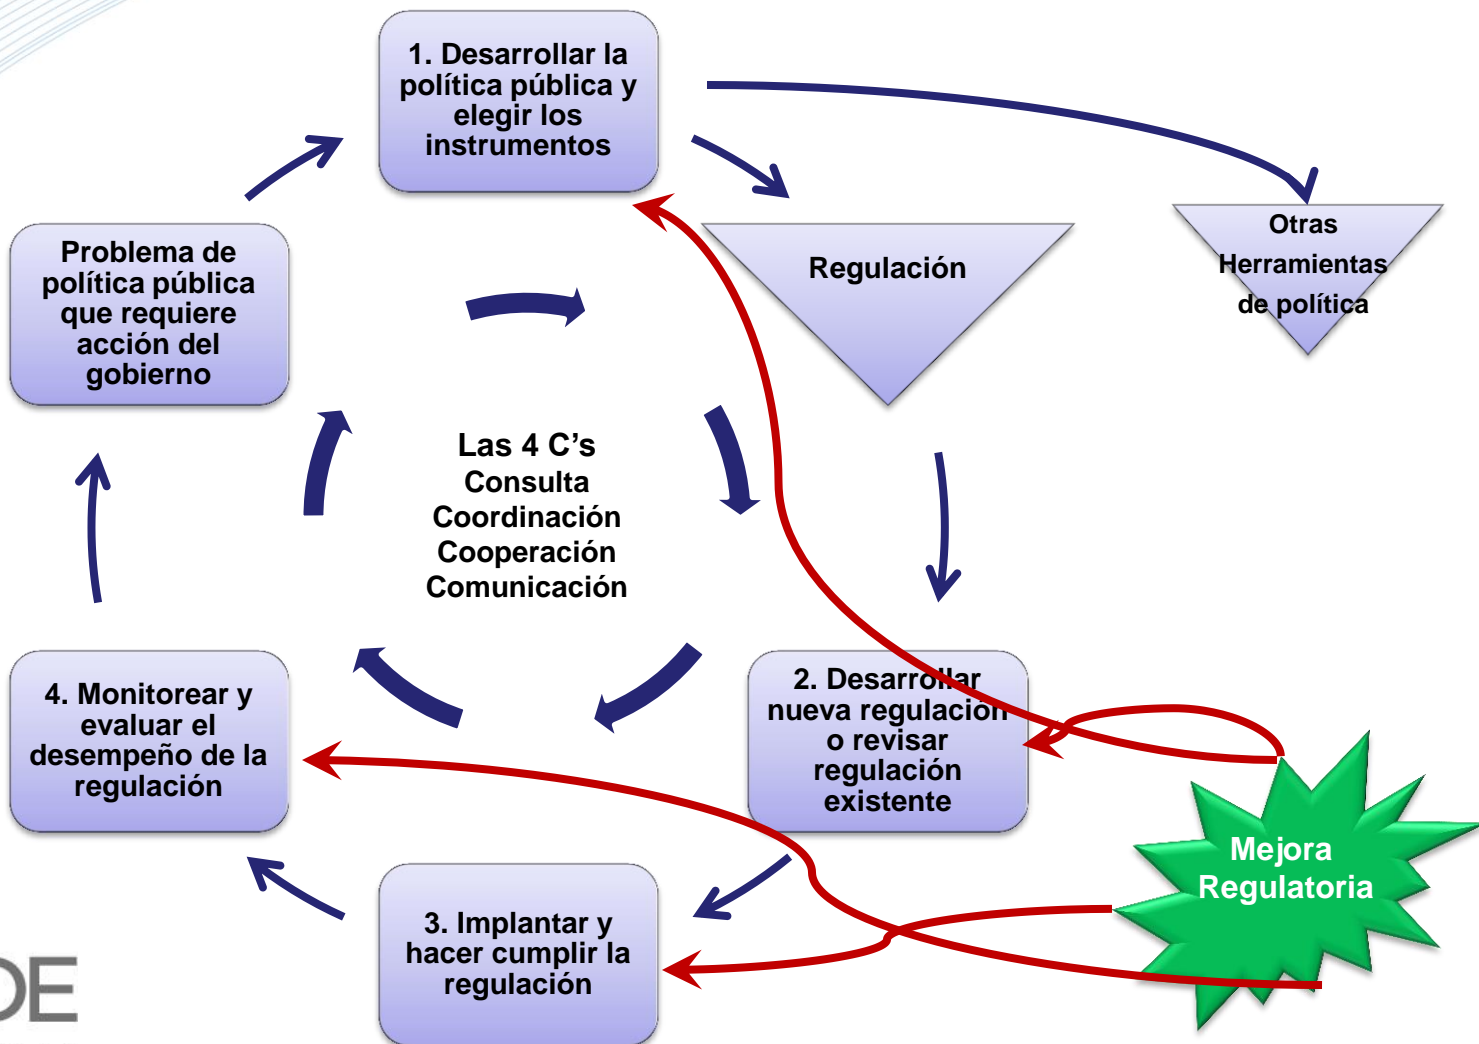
1. Desarrollar la política pública y elegir los instrumentos

Regulación

Otras Herramientas de política

Problema de política pública que requiere acción del gobierno

Las 4 C's
Consulta
Coordinación
Cooperación
Comunicación

2. Desarrollar nueva regulación o revisar regulación existente

4. Monitorear y evaluar el desempeño de la regulación

3. Implantar y hacer cumplir la regulación

Mejora Regulatoria

DE